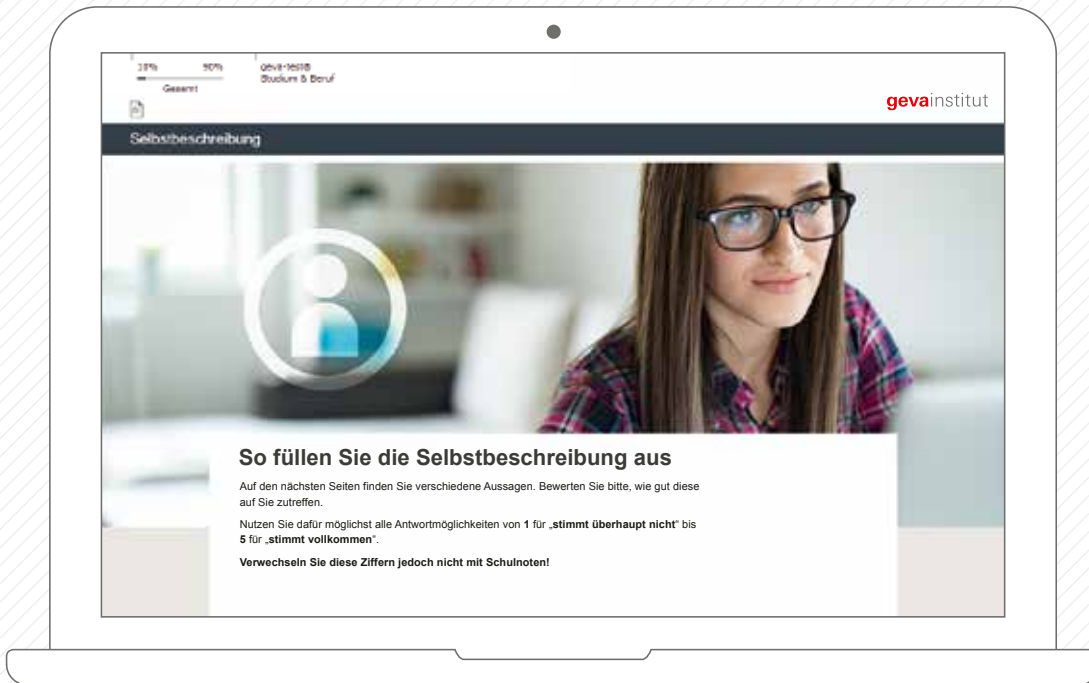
10% 90%
Gesamt

geva-test®
Studium & Beruf

gevainstitut

Selbstbeschreibung

So füllen Sie die Selbstbeschreibung aus

Auf den nächsten Seiten finden Sie verschiedene Aussagen. Bewerten Sie bitte, wie gut diese auf Sie zutreffen.

Nutzen Sie dafür möglichst alle Antwortmöglichkeiten von **1** für „**stimmt überhaupt nicht**" bis **5** für „**stimmt vollkommen**".

**Verwechseln Sie diese Ziffern jedoch nicht mit Schulnoten!**